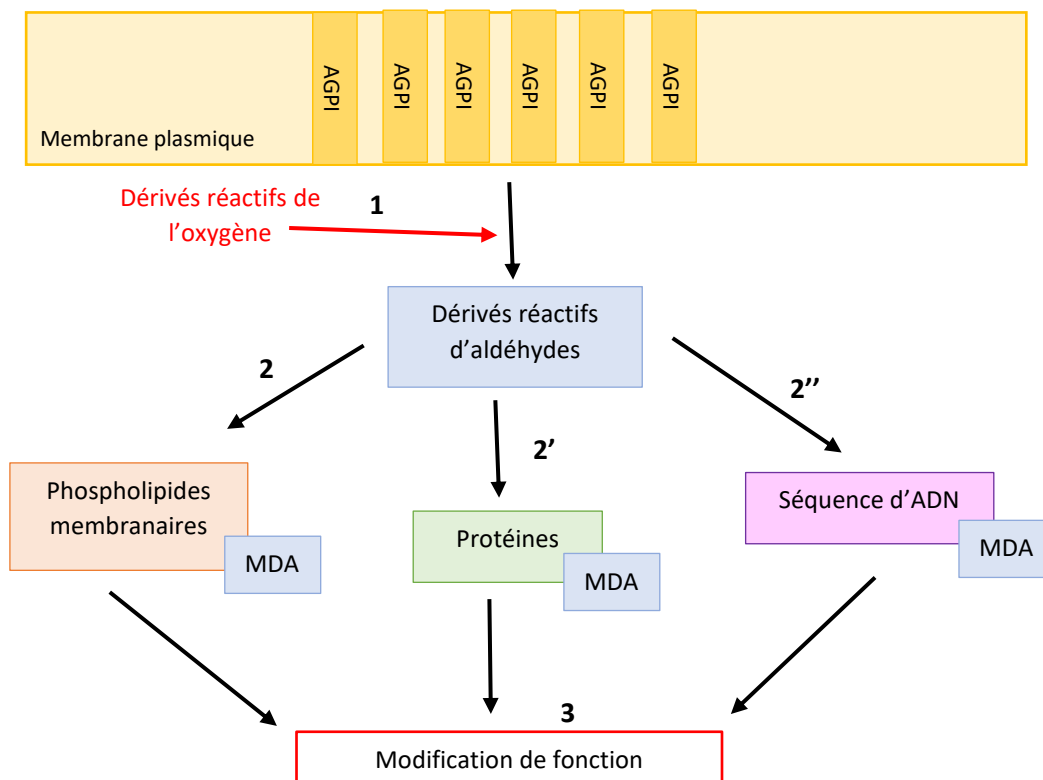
AGPI AGPI AGPI AGPI AGPI AGPI

Membrane plasmique

Dérivés réactifs de l'oxygène

1

Dérivés réactifs d'aldéhydes

2

2'

2''

Phospholipides membranaires

MDA

Protéines

MDA

Séquence d'ADN

MDA

3

Modification de fonction